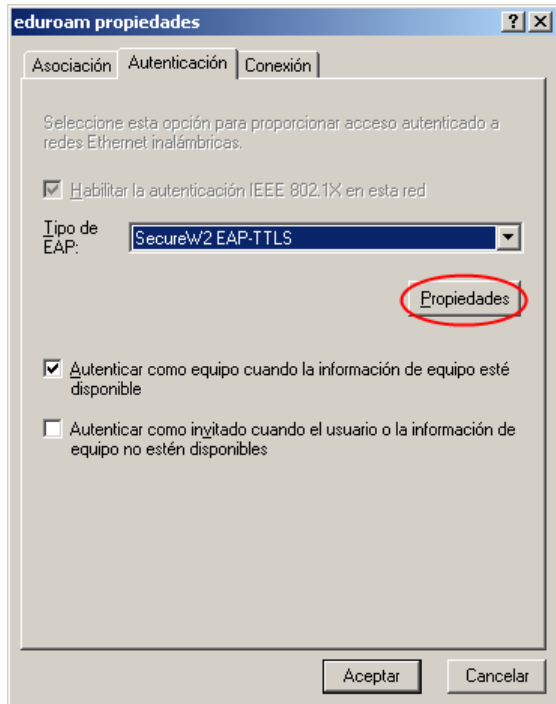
eduroam propiedades

? X

Asociación | Autenticación | Conexión

Seleccione esta opción para proporcionar acceso autenticado a redes Ethernet inalámbricas.

☑ Habilitar la autenticación IEEE 802.1X en esta red

Tipo de EAP: SecureW2 EAP-TTLS

Propiedades

☑ Autenticar como equipo cuando la información de equipo esté disponible

☐ Autenticar como invitado cuando el usuario o la información de equipo no estén disponibles

Aceptar | Cancelar